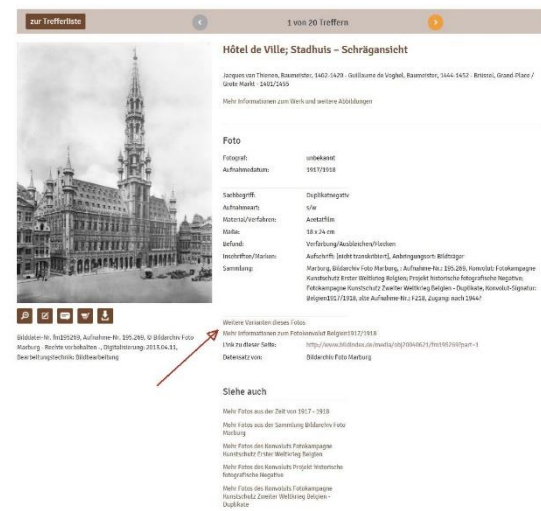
zur Trefferliste

1 von 20 Treffern

Hôtel de Ville; Stadhuis - Schrägansicht

Jacques van Thienen, Baumeister, 1402-1420 · Guillaume de Voghel, Baumeister, 1444-1452 · Bristol, Grand Place / Grote Markt · 1401/1455

Mehr Informationen zum Werk und weitere Abbildungen

Foto

| | |
|---|---|
| Fotograf: | unbekannt |
| Aufnahmedatum: | 1917/1918 |

| | |
|---|---|
| Sachbegriff: | Duplikatnegativ |
| Aufnahmeart: | s/w |
| Material/Verfahren: | Acetatfilm |
| Maße: | 18 x 24 cm |
| Befund: | Verfärbung/Ausbleichen/Flecken |
| Inschriften/Marken: | Aufschrift [nicht transkribiert], Anbringungsort: Bildträger |
| Sammlung: | Marburg, Bildarchiv Foto Marburg, : Aufnahme-Nr. 195.289, Konvolut: Fotokampagne Kunstschutz Erster Weltkrieg Belgien; Projekt historische fotografische Negative; Fotokampagne Kunstschutz Zweiter Weltkrieg Belgien - Duplikate, Konvolut-Signatur: Belgien1917/1918, alte Aufnahme-Nr.: F218, Zugang: nach 1944? |

Bilddatei-Nr. fm195289, Aufnahme-Nr. 195.289, © Bildarchiv Foto Marburg - Rechte vorbehalten -, Digitalisierung: 2013.04.11, Bearbeitungstechnik: Bildbearbeitung

Weitere Varianten dieses Fotos

Mehr Informationen zum Fotokonvolut Belgien1917/1918

| | |
|---|---|
| Link zu dieser Seite: | http://www.bildindex.de/media/obj20840621/fm195289/part=1 |
| Datensatz von: | Bildarchiv Foto Marburg |

Siehe auch

Mehr Fotos aus der Zeit von 1917 - 1918

Mehr Fotos aus der Sammlung Bildarchiv Foto Marburg

Mehr Fotos des Konvoluts Fotokampagne Kunstschutz Erster Weltkrieg Belgien

Mehr Fotos des Konvoluts Projekt historische fotografische Negative

Mehr Fotos des Konvoluts Fotokampagne Kunstschutz Zweiter Weltkrieg Belgien - Duplikate